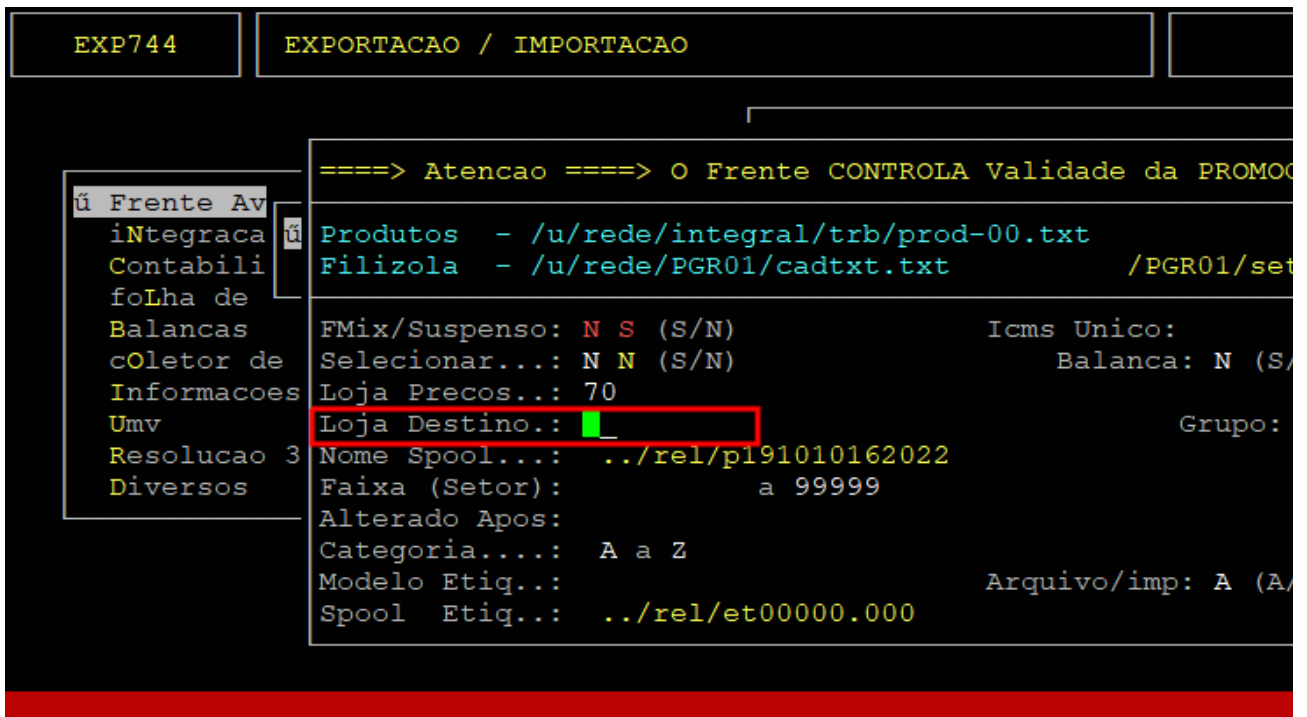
EXP744

EXPORTACAO / IMPORTACAO

====> Atencao ====> O Frente CONTROLA Validade da PROMOC

ű Frente Av
iNtegraca
Contabili
foLha de
Balancas
cOletor de
Informacoes
Umv
Resolucao 3
Diversos

ű

Produtos - /u/rede/integral/trb/prod-00.txt
Filizola - /u/rede/PGR01/cadtxt.txt /PGR01/set

FMix/Suspenso: N S (S/N)
Icms Unico:
Selecionar...: N N (S/N)
Balanca: N (S/
Loja Precos..: 70
Loja Destino.: _
Grupo:
Nome Spool...: ../rel/p191010162022
Faixa (Setor): a 99999
Alterado Apos:
Categoria....: A a Z
Modelo Etiq..:
Arquivo/imp: A (A/
Spool Etiq..: ../rel/et00000.000